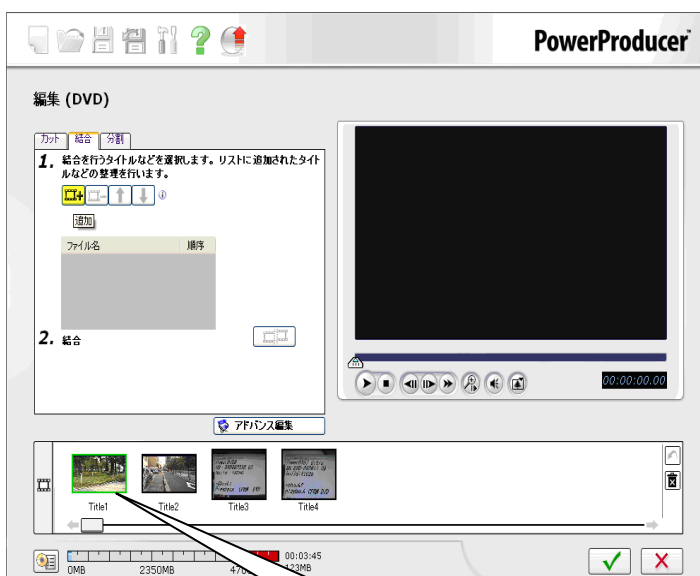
PowerProducer

編集 (DVD)

カット 結合 分割

1. 結合を行うタイトルなどを選択します。リストに追加されたタイトルなどの整理を行います。

追加

| ファイル名 | 順序 |
|---|---|
| | |

2. 結合

00:00:00.00

アドバンス編集

Title1 Title2 Title3 Title4

0MB 2350MB 470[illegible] 00:03:45 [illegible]23MB